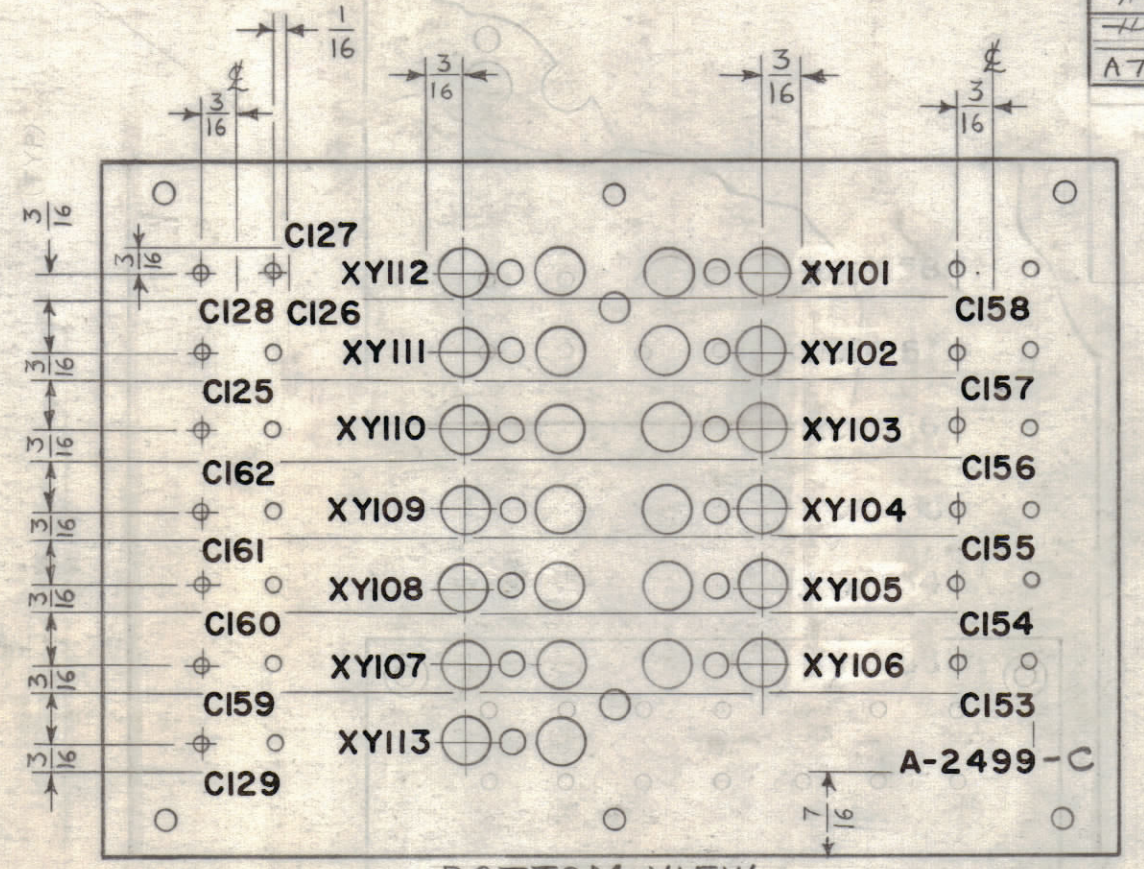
$\frac{1}{16}$

$\frac{3}{16}$ ℄ $\frac{3}{16}$ $\frac{3}{16}$ ℄ $\frac{3}{16}$

A7

$\frac{3}{16}$

$\frac{3}{16}$

C127

XY112 XY101

C128 C126 C158

$\frac{3}{16}$

XY111 XY102

C125 C157

$\frac{3}{16}$

XY110 XY103

C162 C156

$\frac{3}{16}$

XY109 XY104

C161 C155

$\frac{3}{16}$

XY108 XY105

C160 C154

$\frac{3}{16}$

XY107 XY106

C159 C153

$\frac{3}{16}$

XY113

A-2499-C

C129

$\frac{7}{16}$